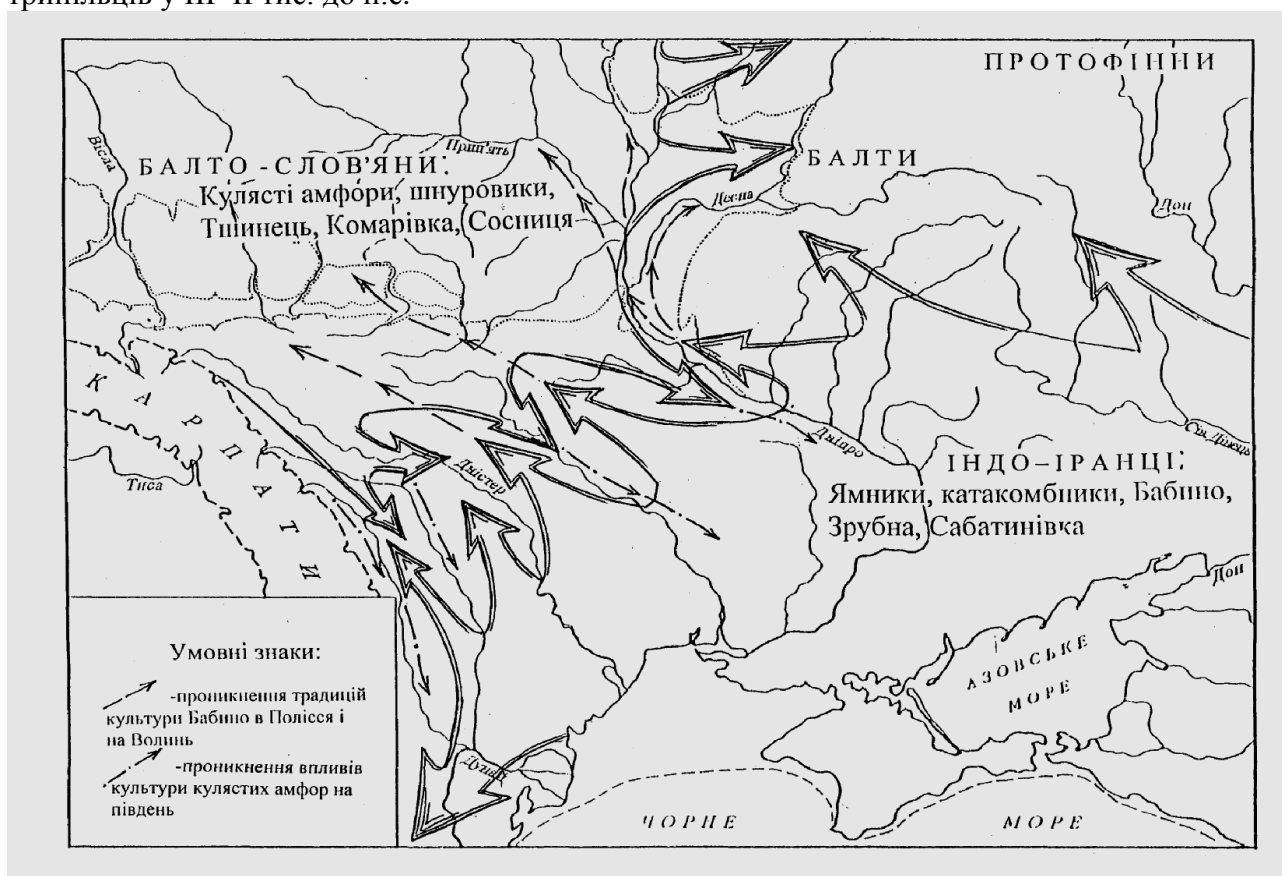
трипільців у III-II тис. до н.е.

ПРОТОФІННИ

БАЛТО-СЛОВ'ЯНИ: Кулясті амфори, шнуровики, Тшинець, Комарівка, Сосниця

БАЛТИ

Вісла

Прип'ять

Десна

Дон

К А Р П А Т И

Тиса

Дністер

Дніпро

Сів. Донець

ІНДО-ІРАНЦІ: Ямники, катакомбники, Бабино, Зрубна, Сабатинівка

Дон

АЗОВСЬКЕ МОРЕ

Дунай

ЧОРНЕ МОРЕ

Умовні знаки:

-проникнення традицій культури Бабино в Полісся і на Волинь

-проникнення впливів культури кулястих амфор на південь